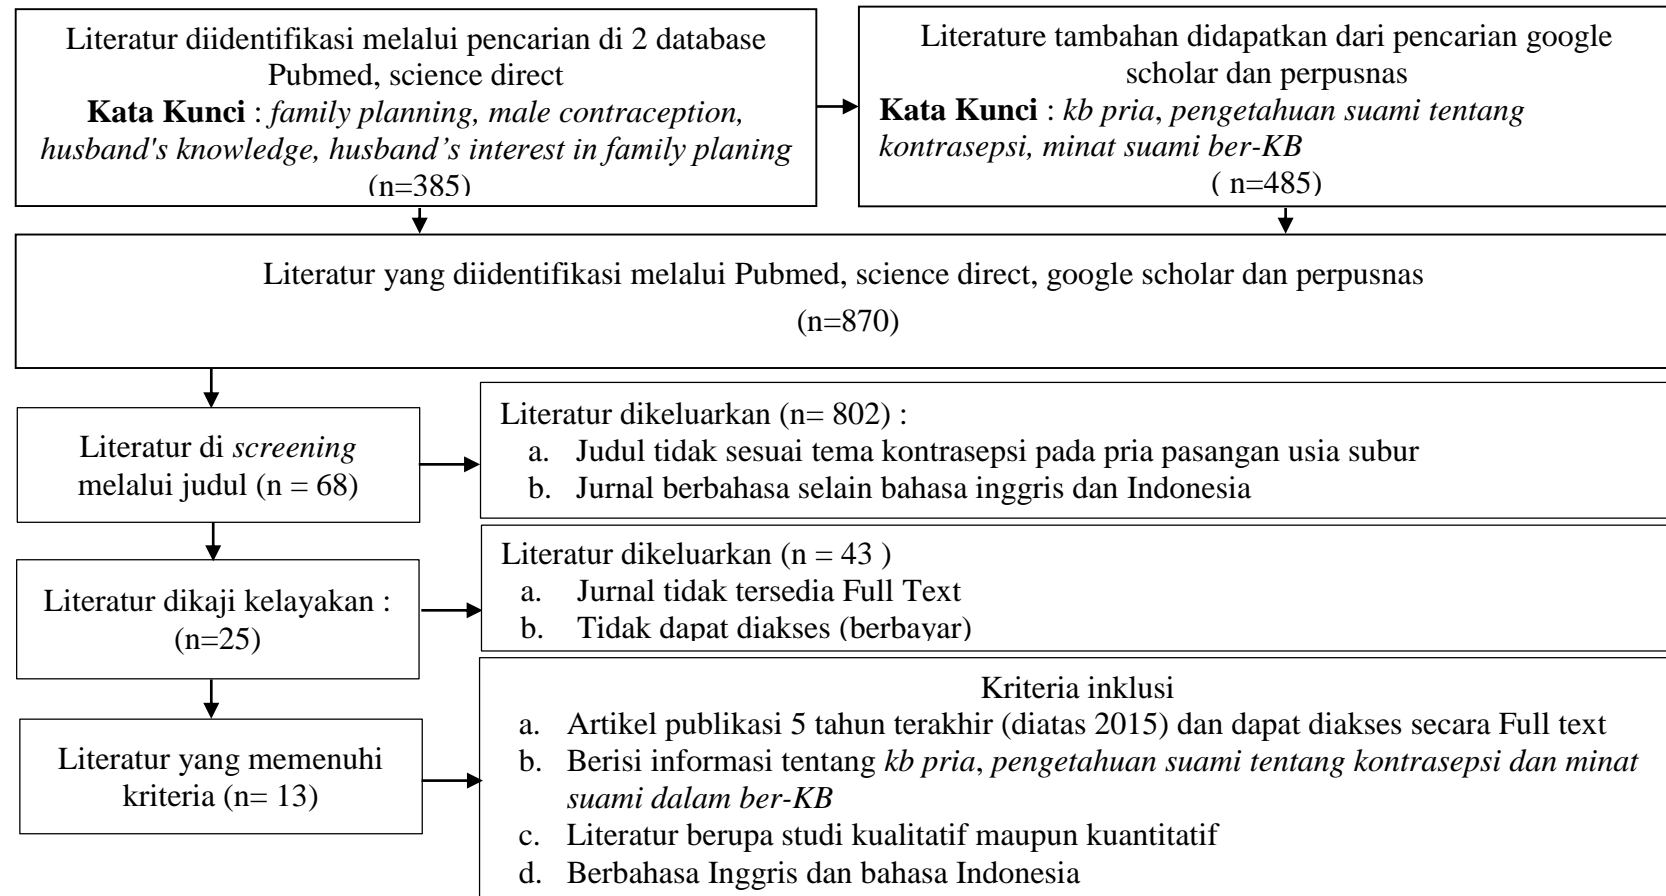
Literatur diidentifikasi melalui pencarian di 2 database Pubmed, science direct
**Kata Kunci** : *family planning, male contraception, husband's knowledge, husband's interest in family planing*
(n=385)

Literature tambahan didapatkan dari pencarian google scholar dan perpusnas
**Kata Kunci** : *kb pria*, *pengetahuan suami tentang kontrasepsi, minat suami ber-KB*
( n=485)

Literatur yang diidentifikasi melalui Pubmed, science direct, google scholar dan perpusnas
(n=870)

Literatur di *screening* melalui judul (n = 68)

Literatur dikeluarkan (n= 802) :
a. Judul tidak sesuai tema kontrasepsi pada pria pasangan usia subur
b. Jurnal berbahasa selain bahasa inggris dan Indonesia

Literatur dikaji kelayakan : (n=25)

Literatur dikeluarkan (n = 43 )
a. Jurnal tidak tersedia Full Text
b. Tidak dapat diakses (berbayar)

Literatur yang memenuhi kriteria (n= 13)

Kriteria inklusi
a. Artikel publikasi 5 tahun terakhir (diatas 2015) dan dapat diakses secara Full text
b. Berisi informasi tentang *kb pria*, *pengetahuan suami tentang kontrasepsi dan minat suami dalam ber-KB*
c. Literatur berupa studi kualitatif maupun kuantitatif
d. Berbahasa Inggris dan bahasa Indonesia